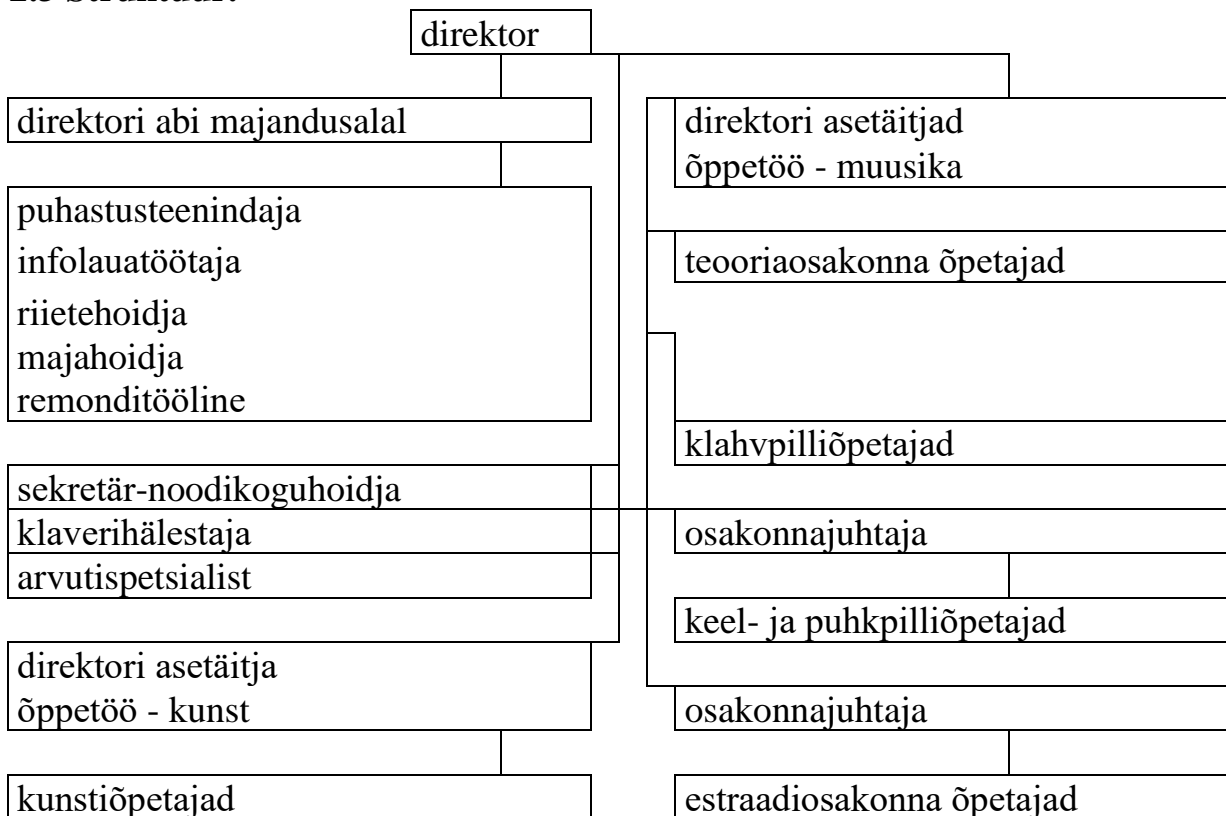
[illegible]

direktor

direktori abi majandusalal

puhastusteenindaja
infolauatöötaja
riietehoidja
majahoidja
remonditööline

sekretär-noodikoguhoidja

klaverihälestaja

arvutispetsialist

direktori asetäitja
õppetöö - kunst

kunstiõpetajad

direktori asetäitjad
õppetöö - muusika

teooriaosakonna õpetajad

klahvpilliõpetajad

osakonnajuhtaja

keel- ja puhkpilliõpetajad

osakonnajuhtaja

estraadiosakonna õpetajad